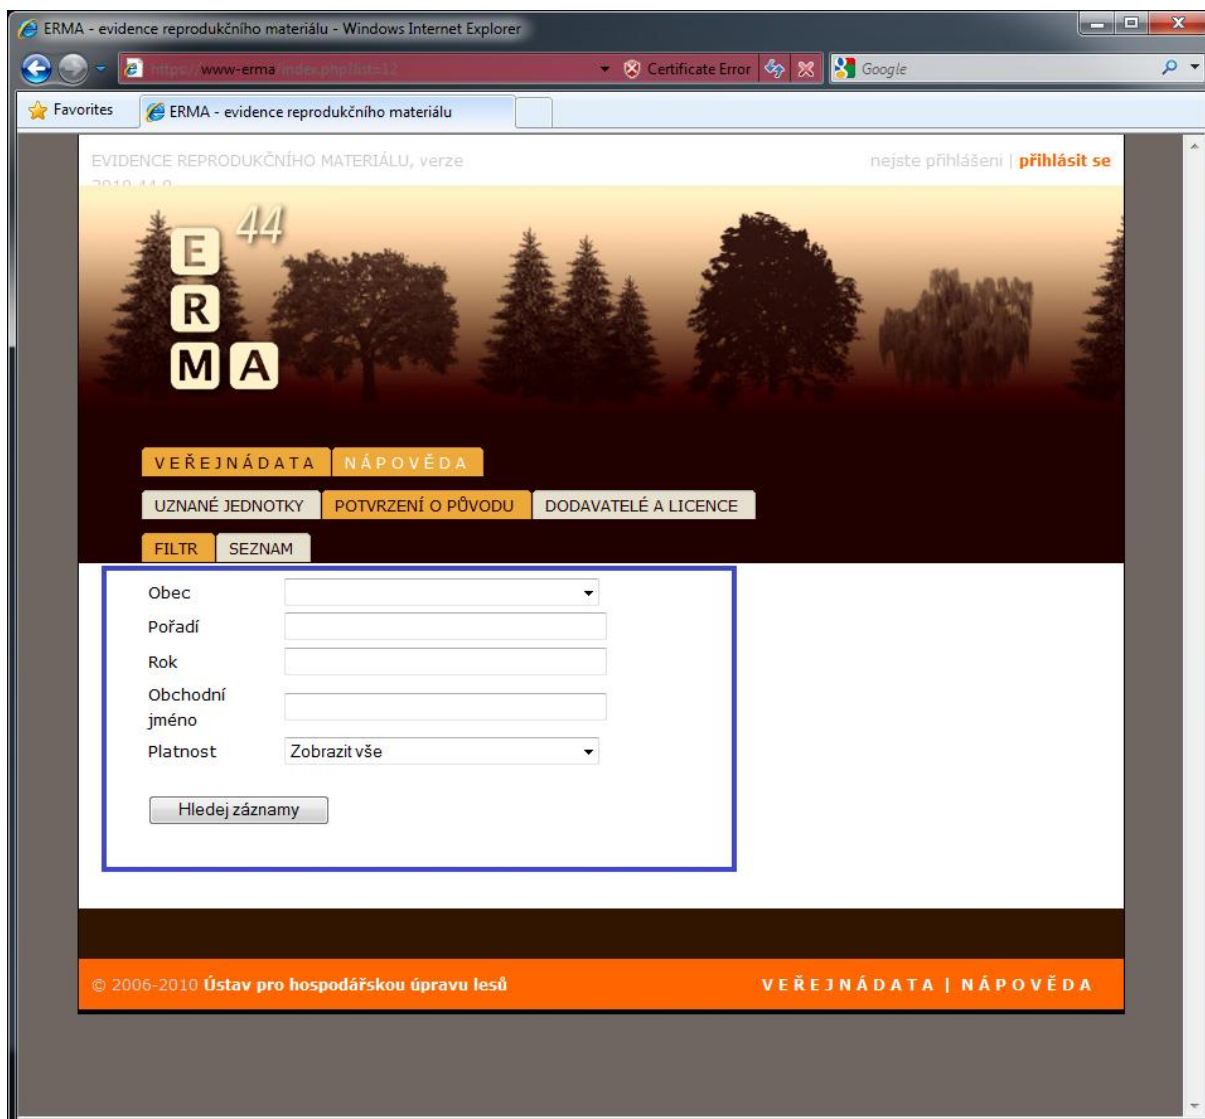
ERMA - evidence reprodukčního materiálu - Windows Internet Explorer

http://www-erma/index.php?lit=12

Certificate Error

Google

Favorites

ERMA - evidence reprodukčního materiálu

EVIDENCE REPRODUKČNÍHO MATERIÁLU, verze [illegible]

nejste přihlášeni | přihlásit se

44

E
R
M A

VEŘEJNÁDATA NÁPOVĚDA

UZNANÉ JEDNOTKY POTVRZENÍ O PŮVODU DODAVATELÉ A LICENCE

FILTR SEZNAM

Obec

Pořadí

Rok

Obchodní jméno

Platnost Zobrazit vše

Hledej záznamy

© 2006-2010 Ústav pro hospodářskou úpravu lesů

VEŘEJNÁDATA | NÁPOVĚDA